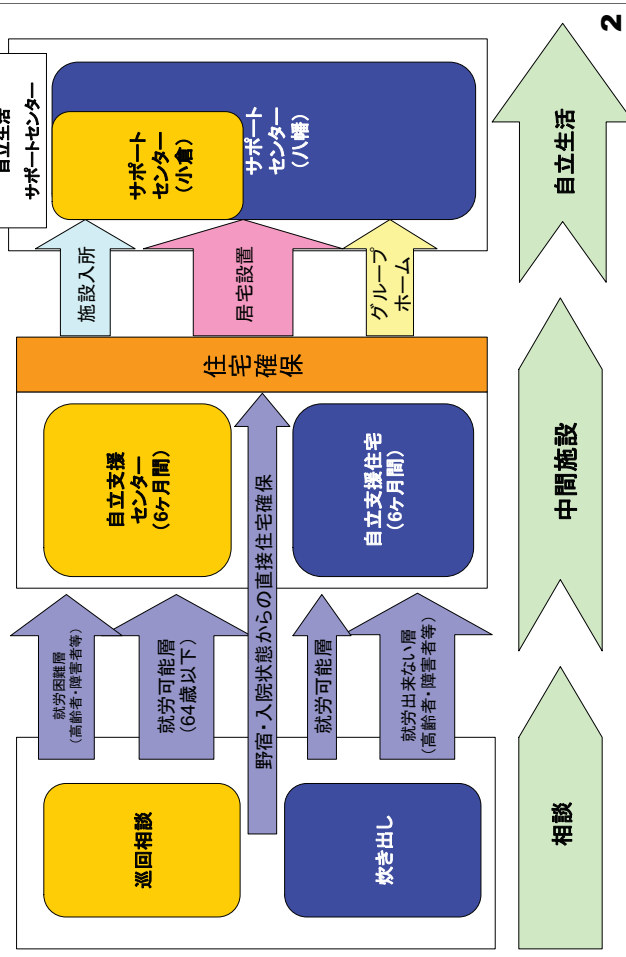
2

自立生活

中間施設

相談

自立生活
サポートセンター

サポートセンター（小倉）

サポートセンター（八幡）

施設入所

居宅設置

グループホーム

住宅確保

自立支援センター（6ヶ月間）

自立支援住宅（6ヶ月間）

野宿・入院状態からの直接住宅確保

就労困難層（高齢者・障害者等）

就労可能層（64歳以下）

就労可能層

就労出来ない層（高齢者・障害者等）

巡回相談

炊き出し